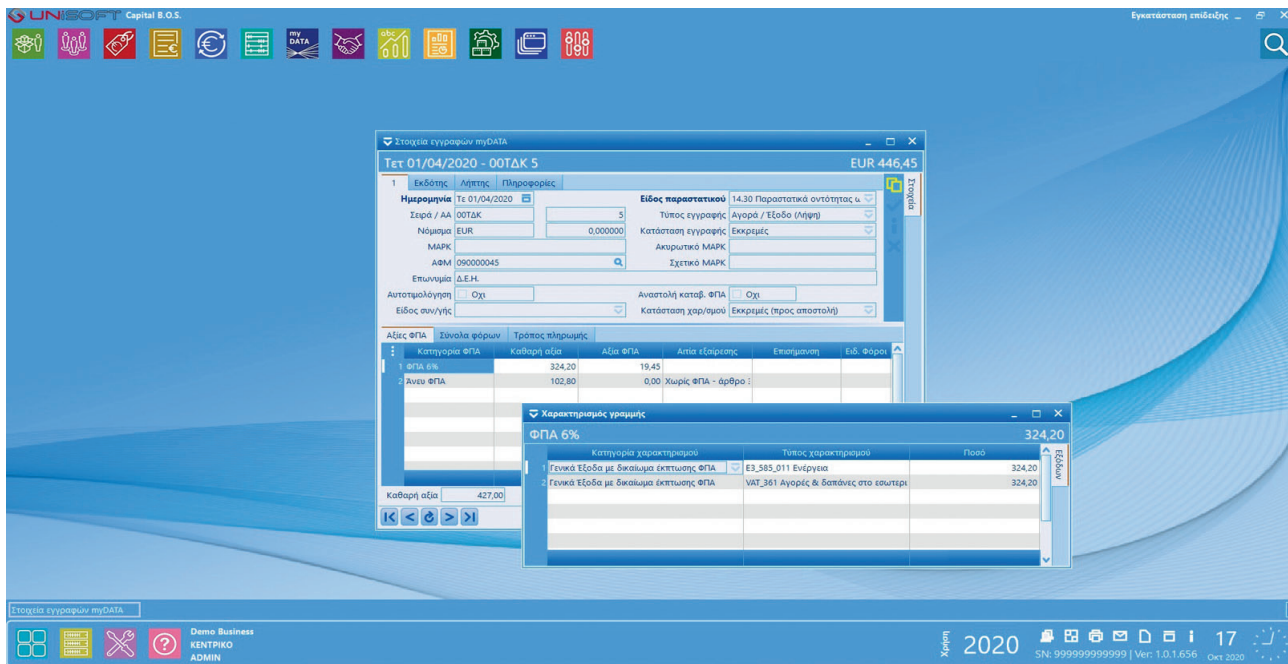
UNISOFT Capital B.O.S.

Εγκατάσταση επίδειξης

my DATA

Στοιχεία εγγραφών myDATA

Τετ 01/04/2020 - 00ΤΔΚ 5

EUR 446,45

1 | Εκδότης | Λήπτης | Πληροφορίες

Στοιχεία

Ημερομηνία Τε 01/04/2020
Σειρά / ΑΑ 00ΤΔΚ 5
Νόμισμα EUR 0,000000
ΜΑΡΚ
ΑΦΜ 090000045
Επωνυμία Δ.Ε.Η.
Αυτοτιμολόγηση Οχι
Είδος συν/γής

Είδος παραστατικού 14.30 Παραστατικά οντότητας ω
Τύπος εγγραφής Αγορά / Έξοδο (Λήψη)
Κατάσταση εγγραφής Εκκρεμές
Ακυρωτικό ΜΑΡΚ
Σχετικό ΜΑΡΚ
Αναστολή καταβ. ΦΠΑ Οχι
Κατάσταση χαρ/σμού Εκκρεμές (προς αποστολή)

Αξίες ΦΠΑ | Σύνολα φόρων | Τρόπος πληρωμής

| | Κατηγορία ΦΠΑ | Καθαρή αξία | Αξία ΦΠΑ | Αιτία εξαίρεσης | Επισήμανση | Ειδ. Φόροι |
|---|---|---|---|---|---|---|
| 1 | ΦΠΑ 6% | 324,20 | 19,45 | | | |
| 2 | Άνευ ΦΠΑ | 102,80 | 0,00 | Χωρίς ΦΠΑ - άρθρο : | | |

Καθαρή αξία 427,00

Χαρακτηρισμός γραμμής

ΦΠΑ 6%

324,20

| | Κατηγορία χαρακτηρισμού | Τύπος χαρακτηρισμού | Ποσό |
|---|---|---|---|
| 1 | Γενικά Έξοδα με δικαίωμα έκπτωσης ΦΠΑ | Ε3_585_011 Ενέργεια | 324,20 |
| 2 | Γενικά Έξοδα με δικαίωμα έκπτωσης ΦΠΑ | VAT_361 Αγορές & δαπάνες στο εσωτερι | 324,20 |

Εξόδων

Στοιχεία εγγραφών myDATA

Demo Business
ΚΕΝΤΡΙΚΟ
ADMIN

Χρήση 2020

SN: 999999999999 | Ver: 1.0.1.656

17
Οκτ 2020